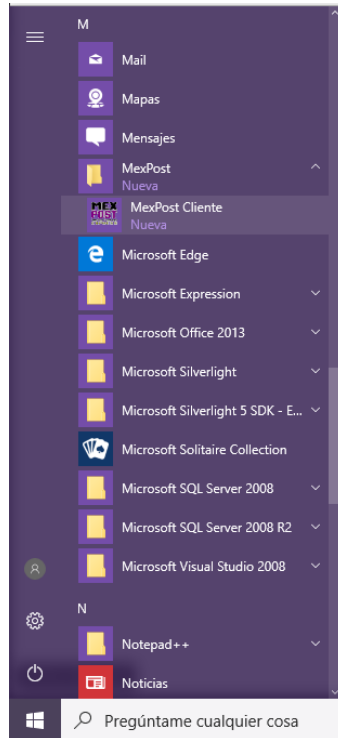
M

Mail

Mapas

Mensajes

MexPost
Nueva

MEX POST
MexPost Cliente
Nueva

Microsoft Edge

Microsoft Expression

Microsoft Office 2013

Microsoft Silverlight

Microsoft Silverlight 5 SDK - E...

Microsoft Solitaire Collection

Microsoft SQL Server 2008

Microsoft SQL Server 2008 R2

Microsoft Visual Studio 2008

N

Notepad++

Noticias

Pregúntame cualquier cosa